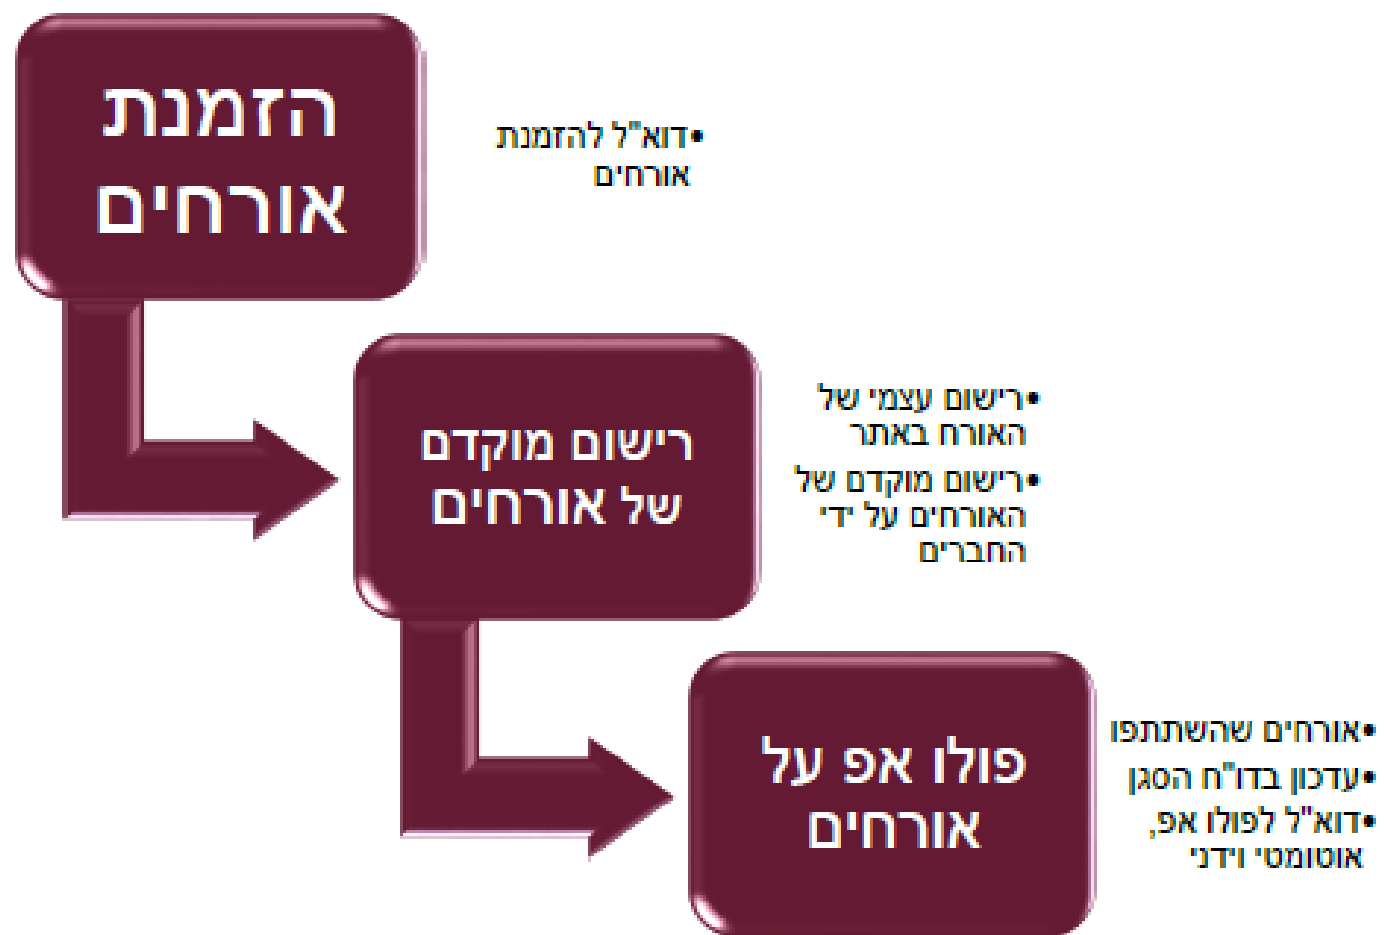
הזמנת אורחים

• דוא"ל להזמנת אורחים

רישום מוקדם של אורחים

• רישום עצמי של האורח באתר
• רישום מוקדם של האורחים על ידי החברים

פולו אפ על אורחים

• אורחים שהשתתפו
• עדכון בדו"ח הסגן
• דוא"ל לפולו אפ, אוטומטי וידני